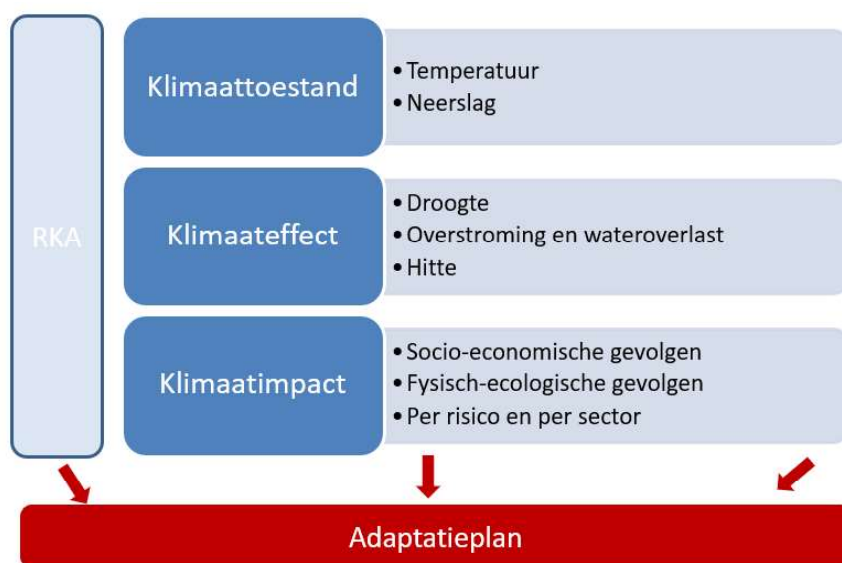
RKA

Klimaattoestand

• Temperatuur
• Neerslag

Klimaateffect

• Droogte
• Overstroming en wateroverlast
• Hitte

Klimaatimpact

• Socio-economische gevolgen
• Fysisch-ecologische gevolgen
• Per risico en per sector

Adaptatieplan